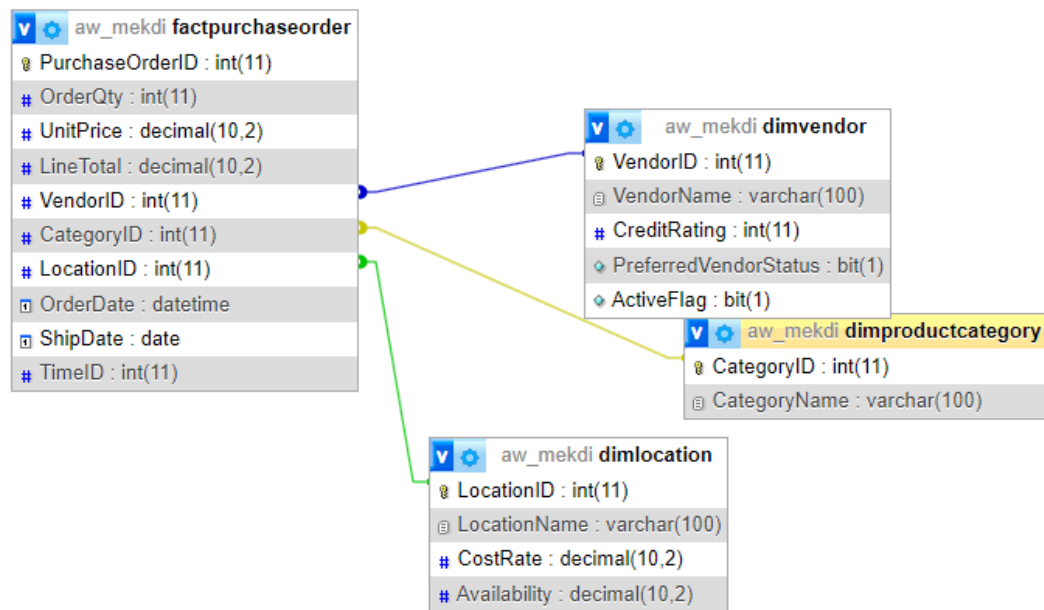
aw_mekdi factpurchaseorder
PurchaseOrderID : int(11)
OrderQty : int(11)
UnitPrice : decimal(10,2)
LineTotal : decimal(10,2)
VendorID : int(11)
CategoryID : int(11)
LocationID : int(11)
OrderDate : datetime
ShipDate : date
TimeID : int(11)

aw_mekdi dimvendor
VendorID : int(11)
VendorName : varchar(100)
CreditRating : int(11)
PreferredVendorStatus : bit(1)
ActiveFlag : bit(1)

aw_mekdi dimproductcategory
CategoryID : int(11)
CategoryName : varchar(100)

aw_mekdi dimlocation
LocationID : int(11)
LocationName : varchar(100)
CostRate : decimal(10,2)
Availability : decimal(10,2)